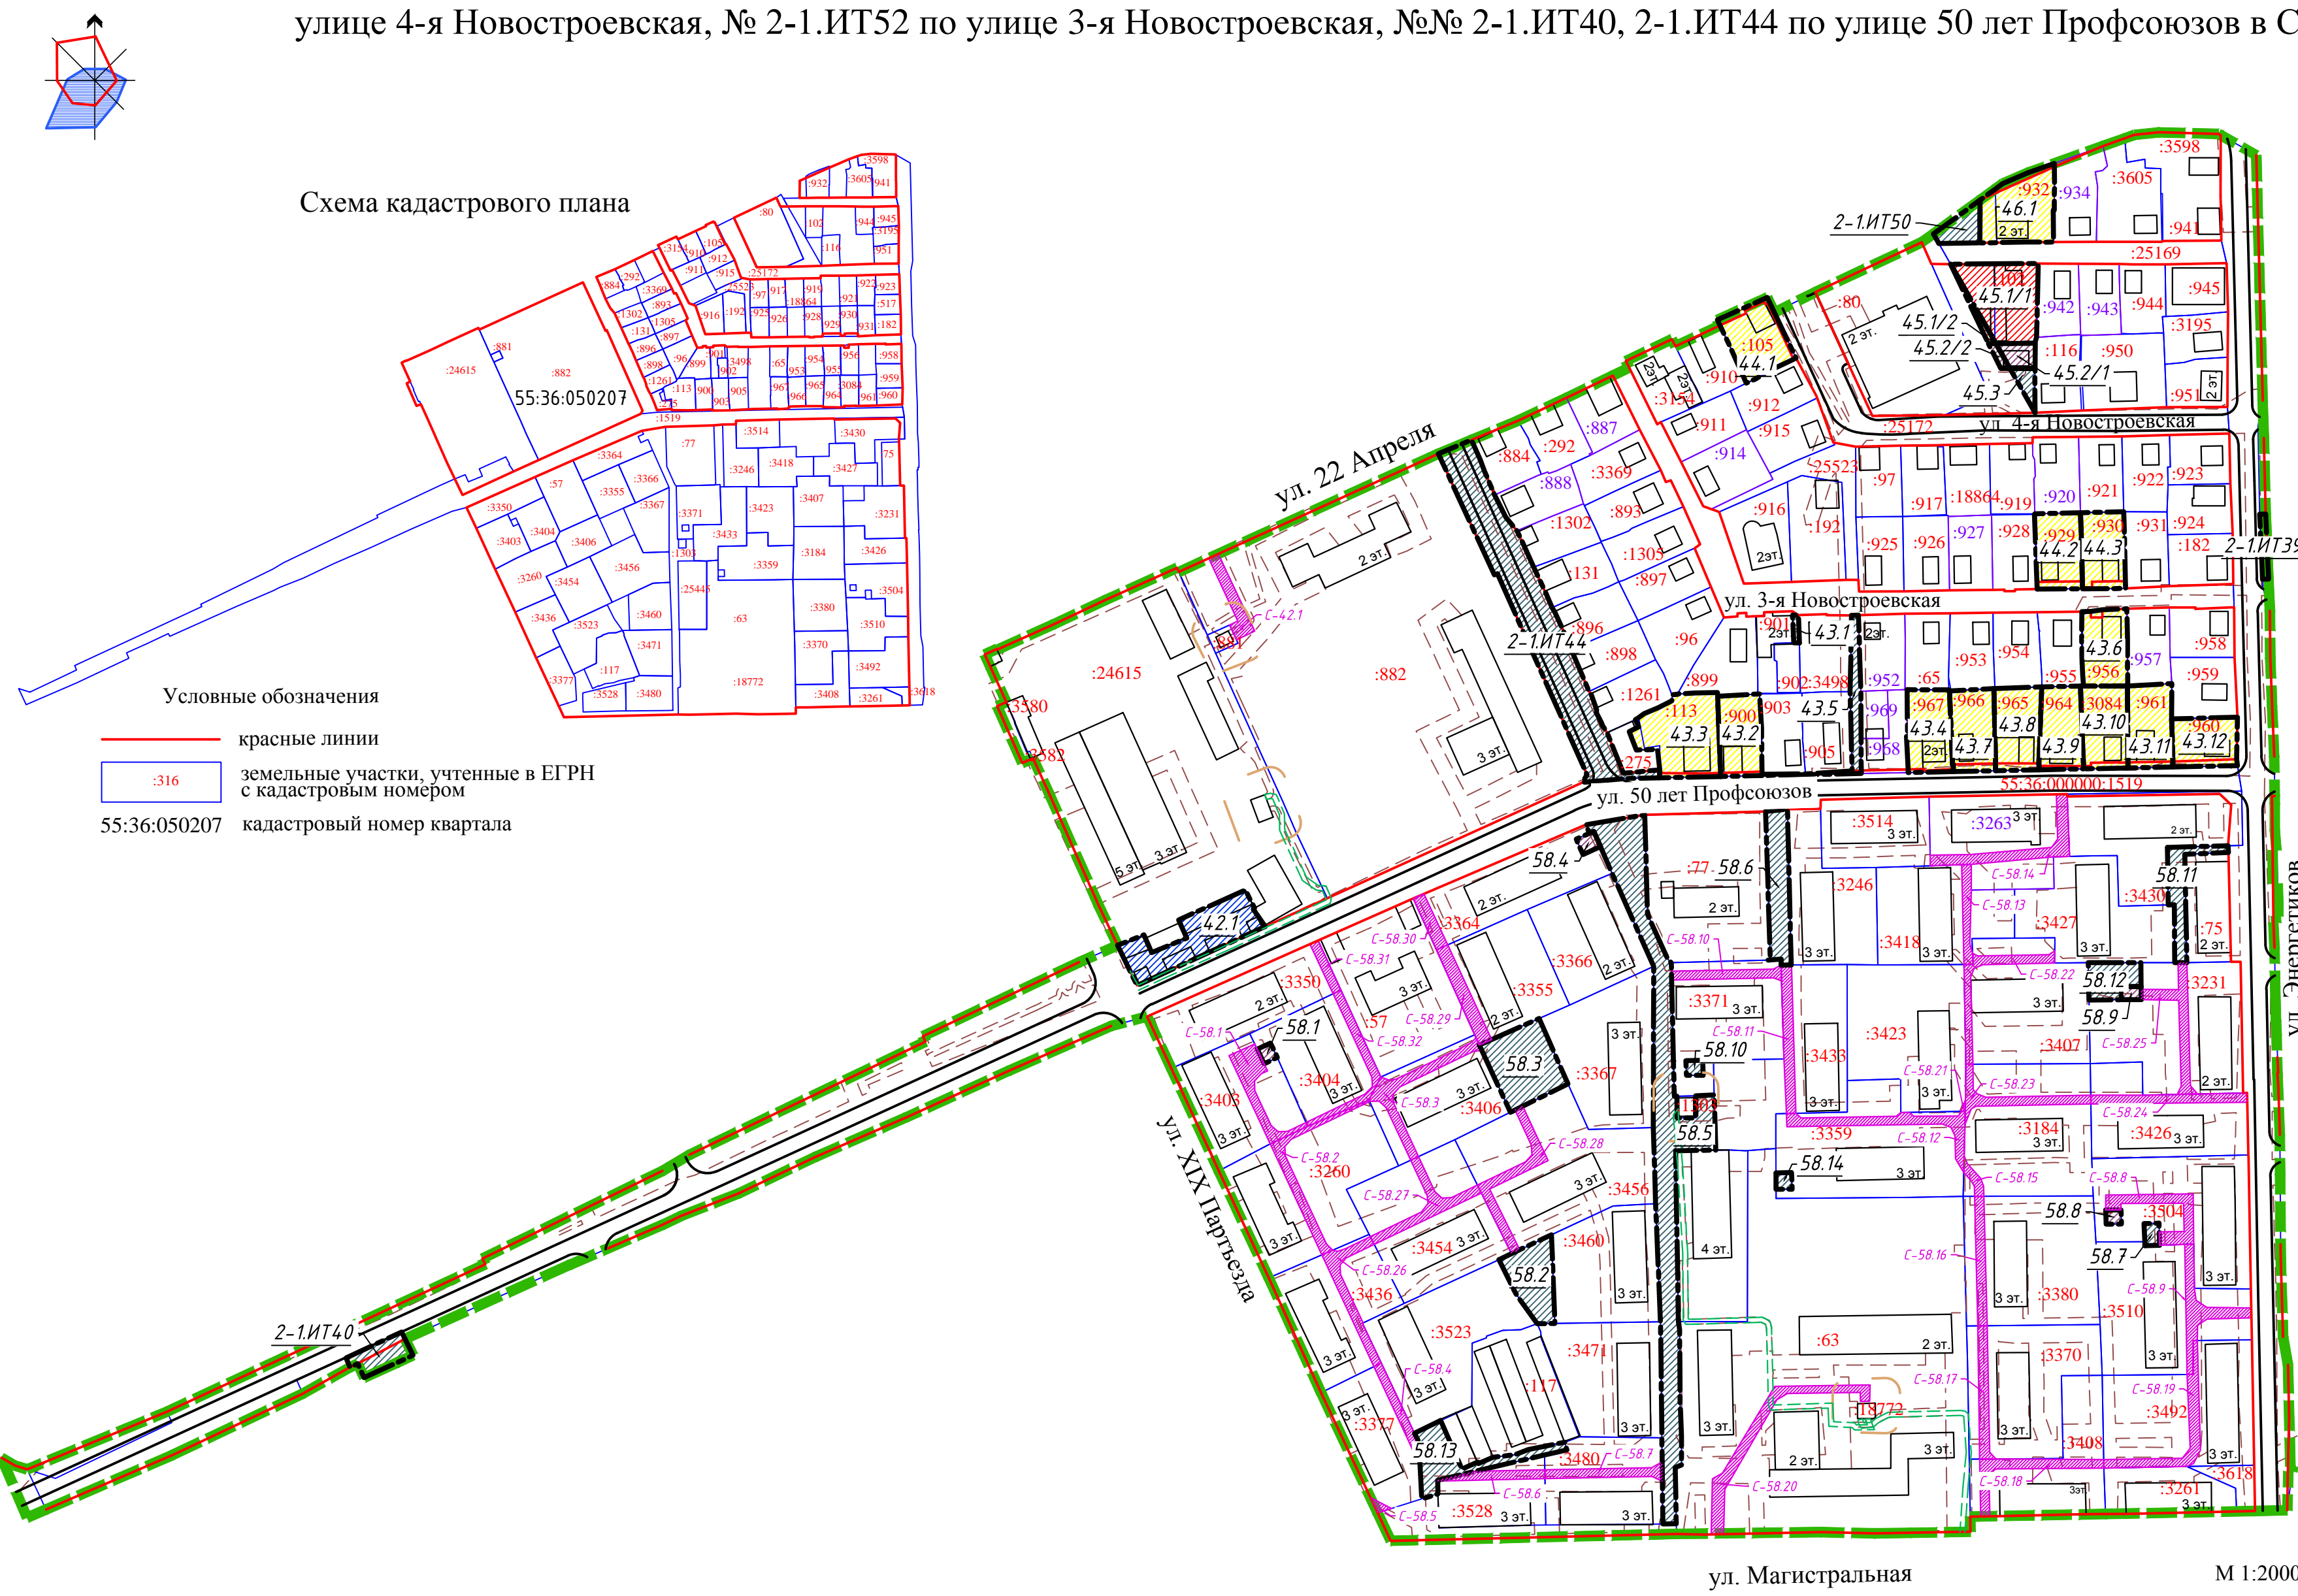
улице 4-я Новостроевская, № 2-1.ИТ52 по улице 3-я Новостроевская, №№ 2-1.ИТ40, 2-1.ИТ44 по улице 50 лет Профсоюзов в С

Схема кадастрового плана

55:36:050207

Условные обозначения

красные линии

:316 земельные участки, учтенные в ЕГРН с кадастровым номером

55:36:050207 кадастровый номер квартала

2-1.ИТ50

46.1

45.1/1

45.1/2

45.2/2

45.2/1

45.3

44.1

ул. 4-я Новостроевская

ул. 22 Апреля

44.2

44.3

2-1.ИТ39

ул. 3-я Новостроевская

2-1.ИТ44

43.1

43.6

43.5

43.3

43.2

43.4

43.7

43.8

43.9

43.10

43.11

43.12

ул. 50 лет Профсоюзов

55:36:000000:1519

58.4

58.6

58.11

42.1

58.12

58.9

58.1

58.3

58.10

58.5

58.14

58.8

58.7

58.2

ул. XIX Партсъезда

2-1.ИТ40

58.13

ул. Магистральная

М 1:2000

ул. Энергетиков